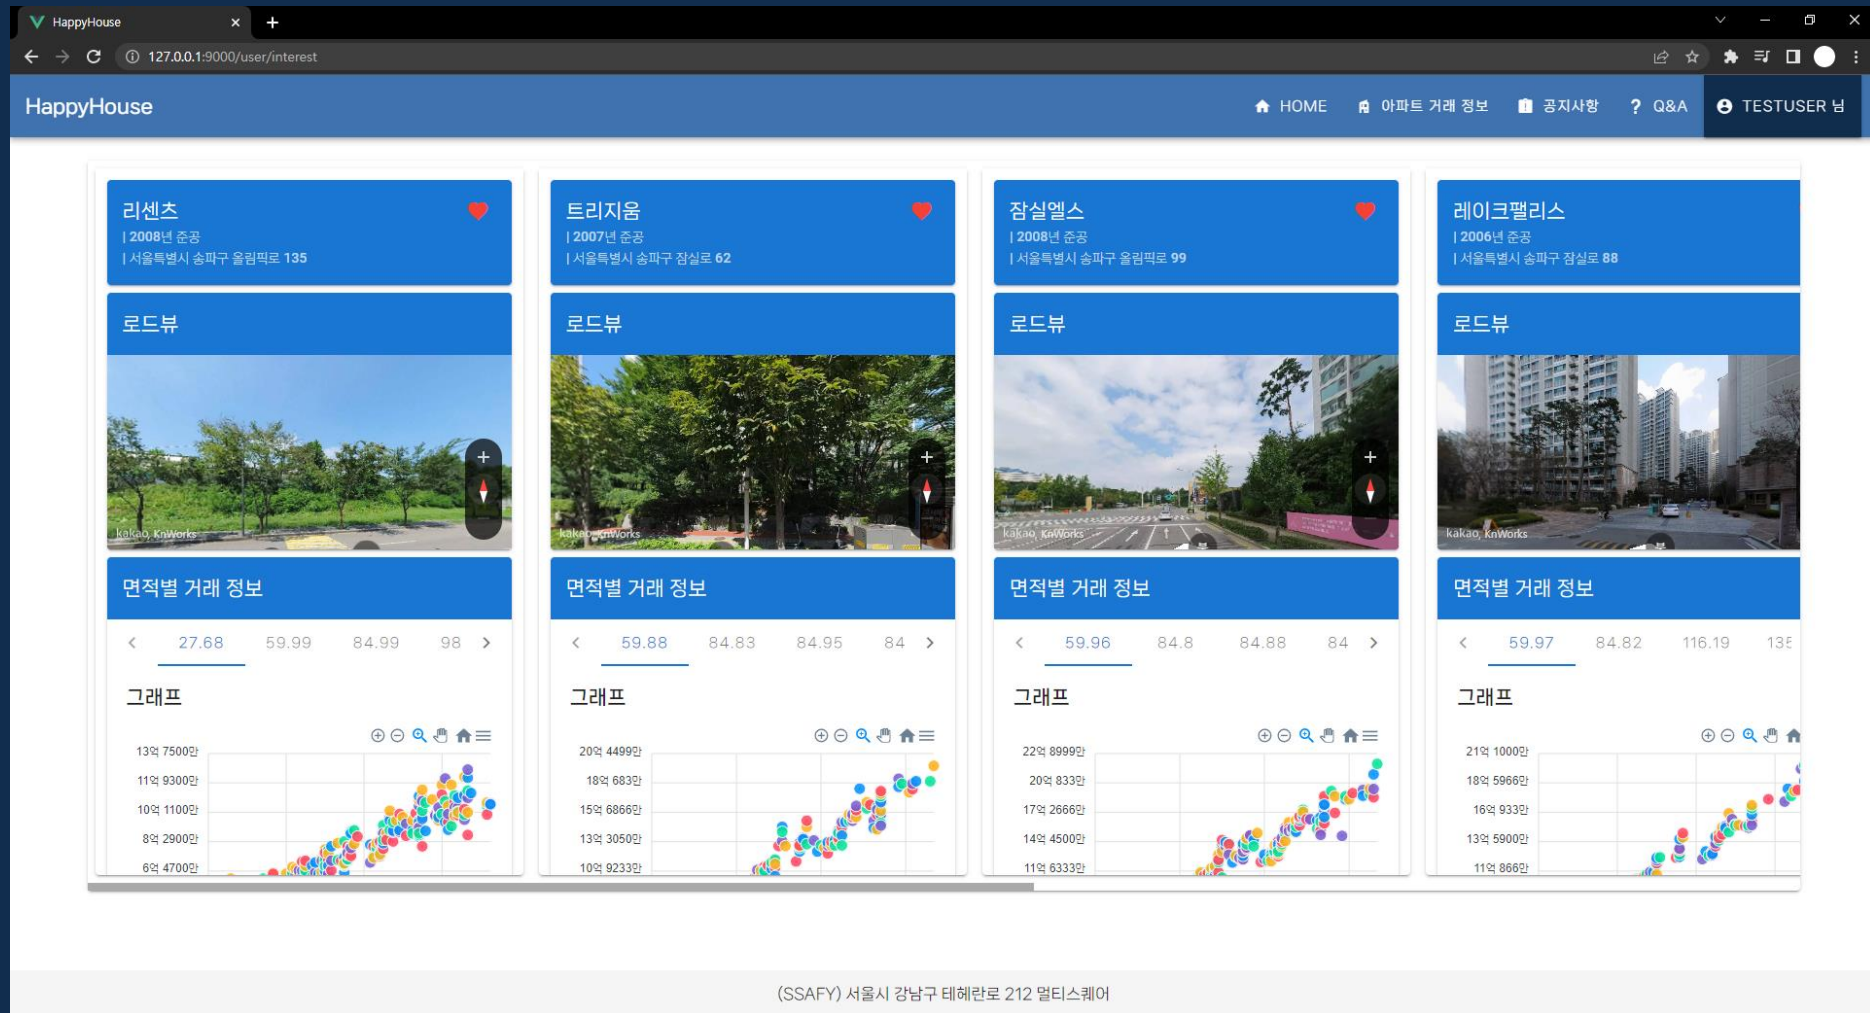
HappyHouse

127.0.0.1:9000/user/interest

HappyHouse

HOME 아파트 거래 정보 공지사항 Q&A TESTUSER 님

리센츠
| 2008년 준공
| 서울특별시 송파구 올림픽로 135

로드뷰

kakao, KnWorks

면적별 거래 정보

27.68 59.99 84.99 98

그래프

13억 7500만
11억 9300만
10억 1100만
8억 2900만
6억 4700만

트리지움
| 2007년 준공
| 서울특별시 송파구 잠실로 62

로드뷰

kakao, KnWorks

면적별 거래 정보

59.88 84.83 84.95 84

그래프

20억 4499만
18억 683만
15억 6866만
13억 3050만
10억 9233만

잠실엘스
| 2008년 준공
| 서울특별시 송파구 올림픽로 99

로드뷰

kakao, KnWorks

면적별 거래 정보

59.96 84.8 84.88 84

그래프

22억 8999만
20억 833만
17억 2666만
14억 4500만
11억 6333만

레이크팰리스
| 2006년 준공
| 서울특별시 송파구 잠실로 88

로드뷰

kakao, KnWorks

면적별 거래 정보

59.97 84.82 116.19 135

그래프

21억 1000만
18억 5966만
16억 933만
13억 5900만
11억 866만

(SSAFY) 서울시 강남구 테헤란로 212 멀티스퀘어